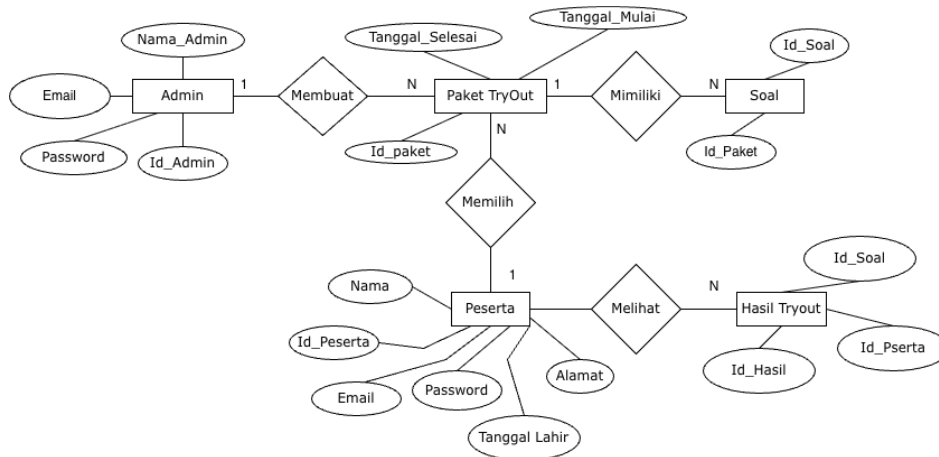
Tanggal_Mulai
Tanggal_Selesai
Nama_Admin
Id_Soal
1
N
1
N
Email
Admin
Membuat
Paket TryOut
Mimiliki
Soal
Password
Id_Admin
Id_paket
N
Id_Paket
Memilih
1
Id_Soal
Nama
N
Peserta
Melihat
Hasil Tryout
Id_Peserta
Id_Pserta
Alamat
Id_Hasil
Email
Password
Tanggal Lahir